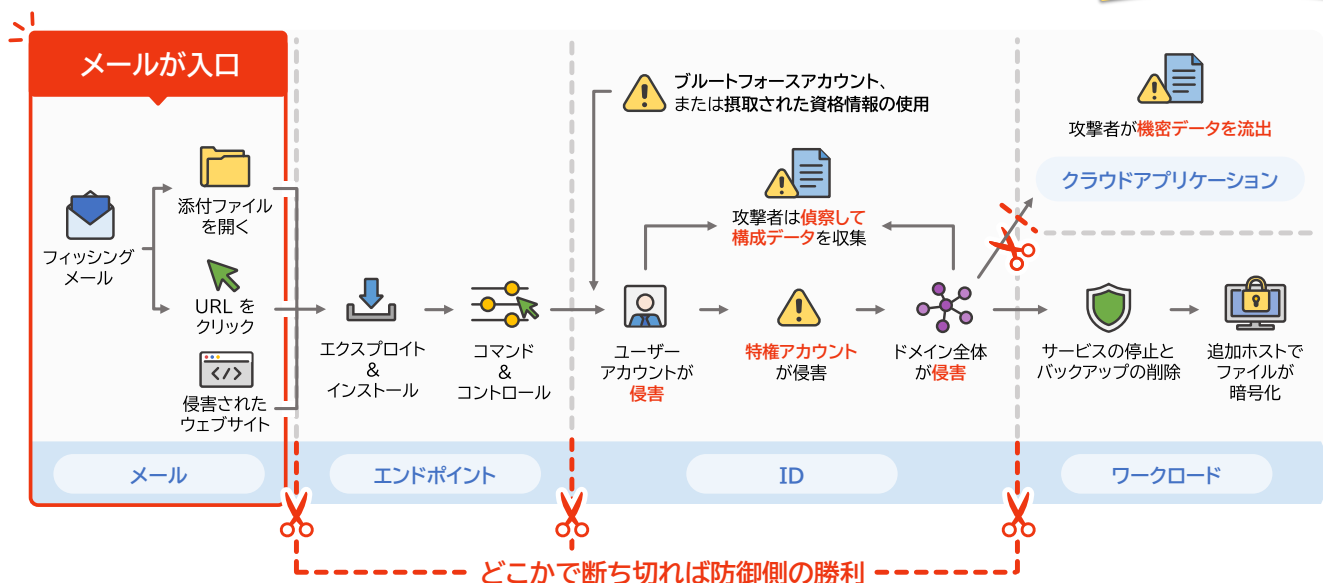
メールが入口

フィッシングメール

添付ファイルを開く

URL をクリック

侵害されたウェブサイト

エクスプロイト&インストール

コマンド&コントロール

ブルートフォースアカウント、または摂取された資格情報の使用

攻撃者は偵察して構成データを収集

ユーザーアカウントが侵害

特権アカウントが侵害

ドメイン全体が侵害

攻撃者が機密データを流出

クラウドアプリケーション

サービスの停止とバックアップの削除

追加ホストでファイルが暗号化

メール

エンドポイント

ID

ワークロード

どこかで断ち切れば防御側の勝利